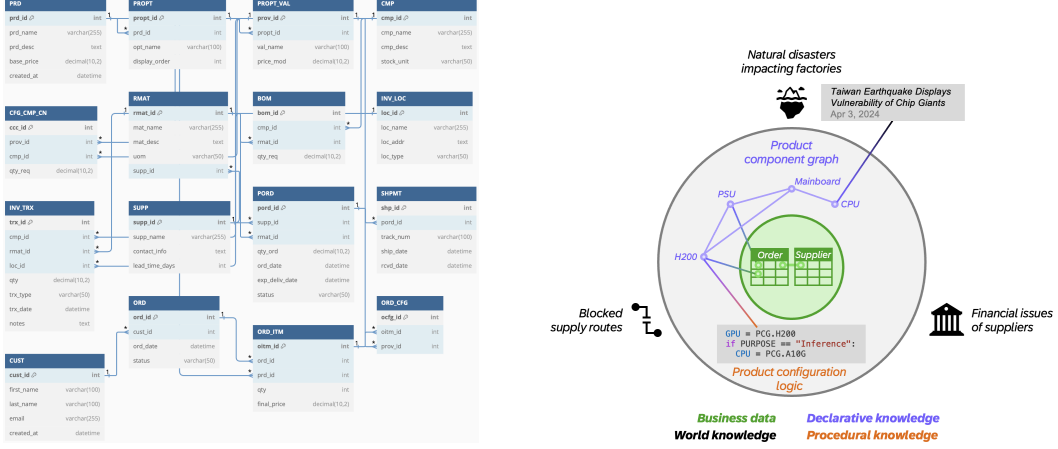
| PRD | |
|---|---|
| prd_id | int |
| prd_name | varchar(255) |
| prd_desc | text |
| base_price | decimal(10,2) |
| created_at | datetime |

| PROPT | |
|---|---|
| propt_id | int |
| prd_id | int |
| opt_name | varchar(100) |
| display_order | int |

| PROPT_VAL | |
|---|---|
| prov_id | int |
| propt_id | int |
| val_name | varchar(100) |
| price_mod | decimal(10,2) |

| CMP | |
|---|---|
| cmp_id | int |
| cmp_name | varchar(255) |
| cmp_desc | text |
| stock_unit | varchar(50) |

| CFG_CMP_CN | |
|---|---|
| ccc_id | int |
| prov_id | int |
| cmp_id | int |
| qty_req | decimal(10,2) |

| RMAT | |
|---|---|
| rmat_id | int |
| mat_name | varchar(255) |
| mat_desc | text |
| uom | varchar(50) |
| supp_id | int |

| BOM | |
|---|---|
| bom_id | int |
| cmp_id | int |
| rmat_id | int |
| qty_req | decimal(10,2) |

| INV_LOC | |
|---|---|
| loc_id | int |
| loc_name | varchar(255) |
| loc_addr | text |
| loc_type | varchar(50) |

| INV_TRX | |
|---|---|
| trx_id | int |
| cmp_id | int |
| rmat_id | int |
| loc_id | int |
| qty | decimal(10,2) |
| trx_type | varchar(50) |
| trx_date | datetime |
| notes | text |

| SUPP | |
|---|---|
| supp_id | int |
| supp_name | varchar(255) |
| contact_info | text |
| lead_time_days | int |

| PORD | |
|---|---|
| pord_id | int |
| supp_id | int |
| rmat_id | int |
| qty_ord | decimal(10,2) |
| ord_date | datetime |
| exp_deliv_date | datetime |
| status | varchar(50) |

| SHPMT | |
|---|---|
| shp_id | int |
| pord_id | int |
| track_num | varchar(100) |
| ship_date | datetime |
| rcvd_date | datetime |

| ORD | |
|---|---|
| ord_id | int |
| cust_id | int |
| ord_date | datetime |
| status | varchar(50) |

| ORD_CFG | |
|---|---|
| ocfg_id | int |
| oitm_id | int |
| prov_id | int |

| ORD_ITM | |
|---|---|
| oitm_id | int |
| ord_id | int |
| prd_id | int |
| qty | int |
| final_price | decimal(10,2) |

| CUST | |
|---|---|
| cust_id | int |
| first_name | varchar(100) |
| last_name | varchar(100) |
| email | varchar(255) |
| created_at | datetime |

Natural disasters impacting factories

Taiwan Earthquake Displays Vulnerability of Chip Giants
Apr 3, 2024

Product component graph

Mainboard
PSU
CPU
H200
Order
Supplier

Blocked supply routes

Financial issues of suppliers

GPU = PCG.H200
if PURPOSE == "Inference":
    CPU = PCG.A10G

Product configuration logic

Business data
World knowledge
Declarative knowledge
Procedural knowledge